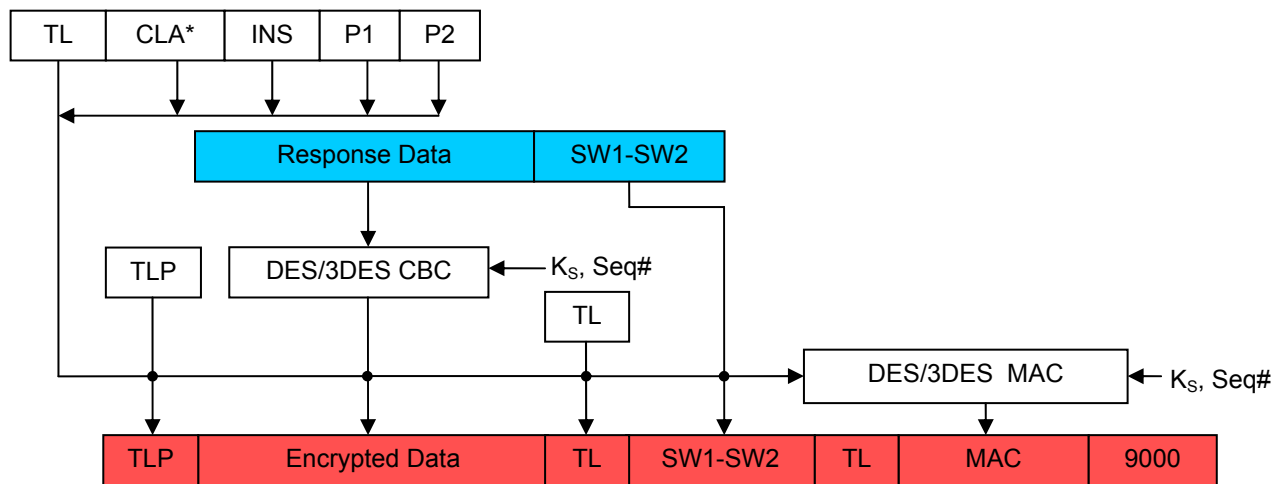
| TL | CLA* | INS | P1 | P2 |
|---|---|---|---|---|

| Response Data | SW1-SW2 |
|---|---|

TLP

DES/3DES CBC

$K_S$, Seq#

TL

DES/3DES MAC

$K_S$, Seq#

| TLP | Encrypted Data | TL | SW1-SW2 | TL | MAC | 9000 |
|---|---|---|---|---|---|---|